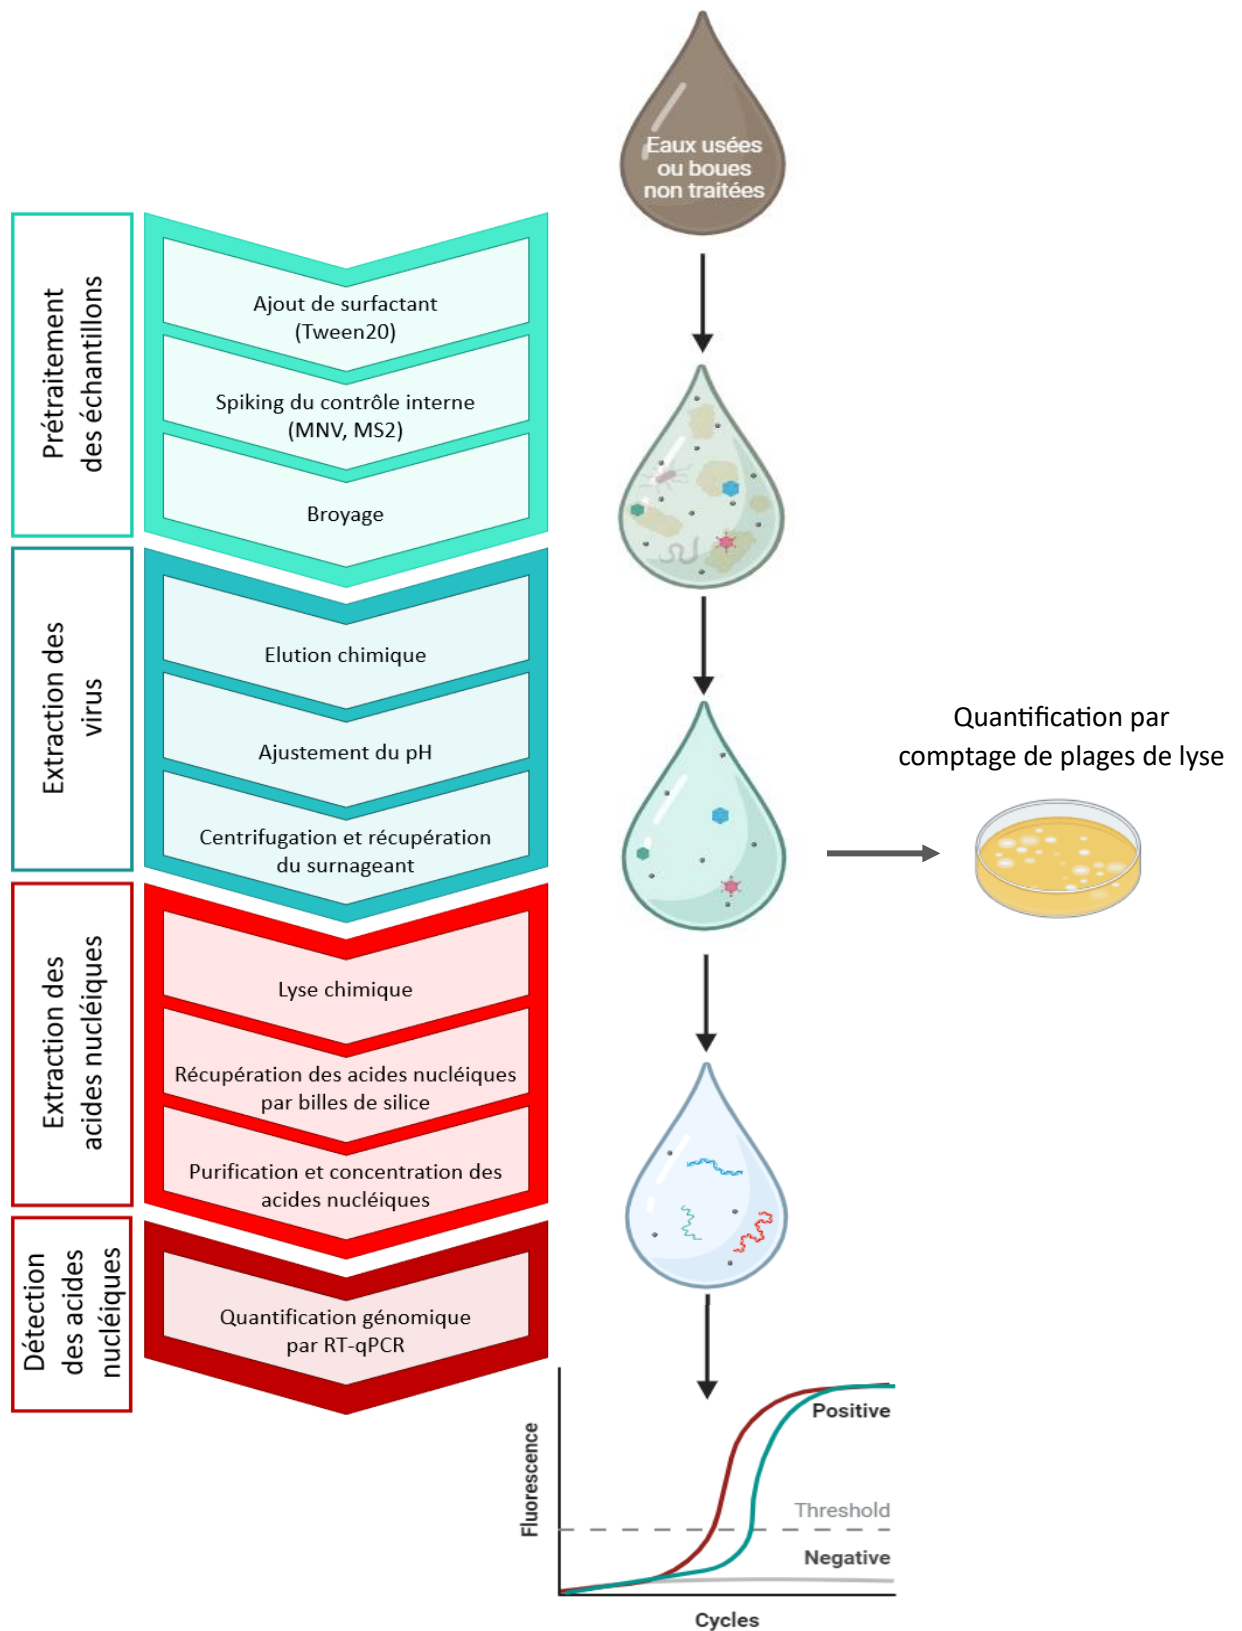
Eaux usées ou boues non traitées

Prétraitement des échantillons

Ajout de surfactant (Tween20)

Spiking du contrôle interne (MNV, MS2)

Broyage

Extraction des virus

Elution chimique

Ajustement du pH

Centrifugation et récupération du surnageant

Quantification par comptage de plages de lyse

Extraction des acides nucléiques

Lyse chimique

Récupération des acides nucléiques par billes de silice

Purification et concentration des acides nucléiques

Détection des acides nucléiques

Quantification génomique par RT-qPCR

Fluorescence

Positive

Threshold

Negative

Cycles